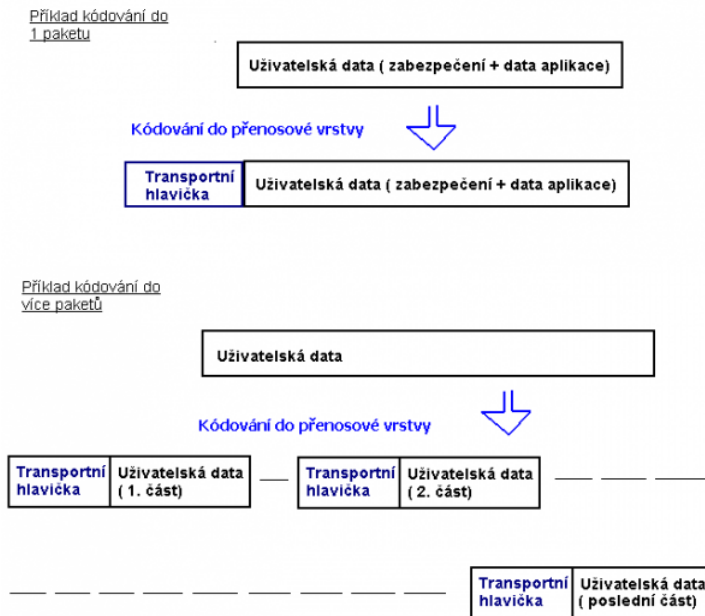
Příklad kódování do 1 paketu

Uživatelská data ( zabezpečení + data aplikace)

Kódování do přenosové vrstvy

| Transportní hlavička | Uživatelská data ( zabezpečení + data aplikace) |
|---|---|

Příklad kódování do více paketů

Uživatelská data

Kódování do přenosové vrstvy

| Transportní hlavička | Uživatelská data ( 1. část) |
|---|---|

| Transportní hlavička | Uživatelská data ( 2. část) |
|---|---|

| Transportní hlavička | Uživatelská data ( poslední část) |
|---|---|